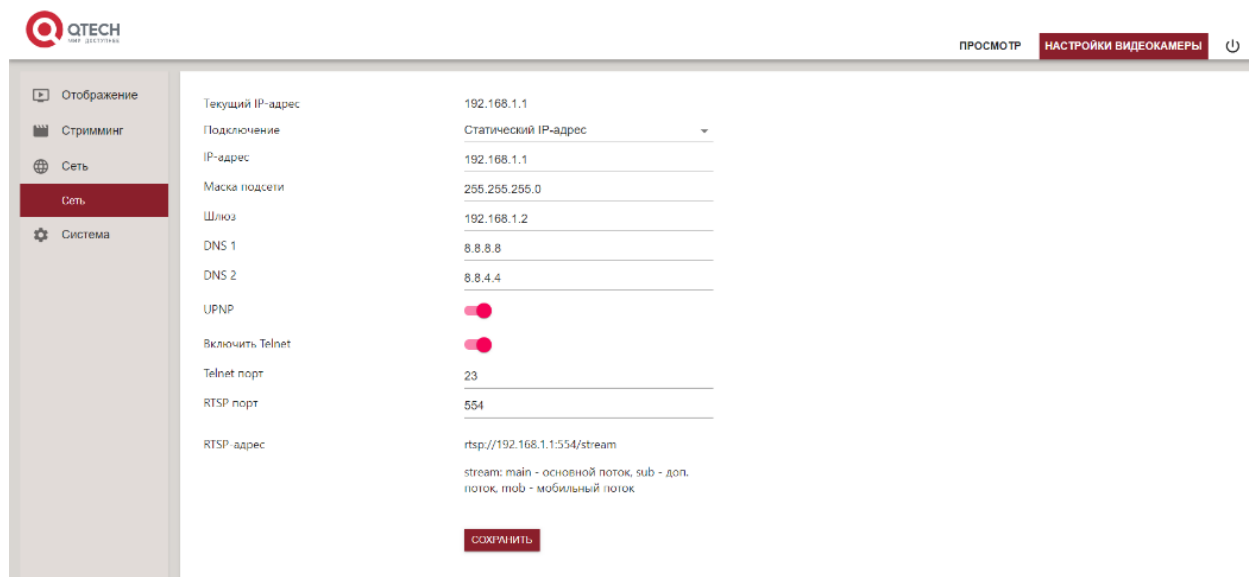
QTECH
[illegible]

ПРОСМОТР НАСТРОЙКИ ВИДЕОКАМЕРЫ

Отображение
Стримминг
Сеть
Сеть
Система

Текущий IP-адрес 192.168.1.1
Подключение Статический IP-адрес
IP-адрес 192.168.1.1
Маска подсети 255.255.255.0
Шлюз 192.168.1.2
DNS 1 8.8.8.8
DNS 2 8.8.4.4
UPNP
Включить Telnet
Telnet порт 23
RTSP порт 554
RTSP-адрес rtsp://192.168.1.1:554/stream

stream: main - основной поток, sub - доп. поток, mob - мобильный поток

СОХРАНИТЬ